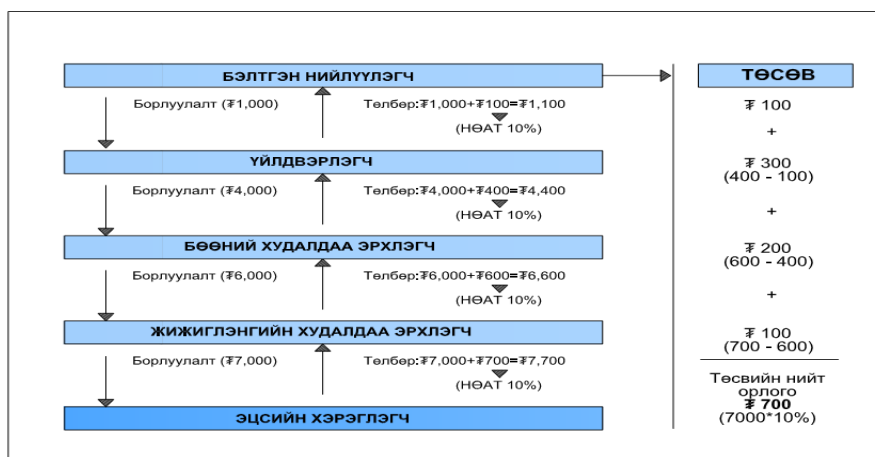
БЭЛТГЭН НИЙЛҮҮЛЭГЧ

Борлуулалт (₮1,000)

Төлбөр:₮1,000+₮100=₮1,100
(НӨАТ 10%)

ҮЙЛДВЭРЛЭГЧ

Борлуулалт (₮4,000)

Төлбөр:₮4,000+₮400=₮4,400
(НӨАТ 10%)

БӨӨНИЙ ХУДАЛДАА ЭРХЛЭГЧ

Борлуулалт (₮6,000)

Төлбөр:₮6,000+₮600=₮6,600
(НӨАТ 10%)

ЖИЖИГЛЭНГИЙН ХУДАЛДАА ЭРХЛЭГЧ

Борлуулалт (₮7,000)

Төлбөр:₮7,000+₮700=₮7,700
(НӨАТ 10%)

ЭЦСИЙН ХЭРЭГЛЭГЧ

ТӨСӨВ

₮ 100
+
₮ 300
(400 - 100)
+
₮ 200
(600 - 400)
+
₮ 100
(700 - 600)

Төсвийн нийт орлого
₮ 700
(7000*10%)